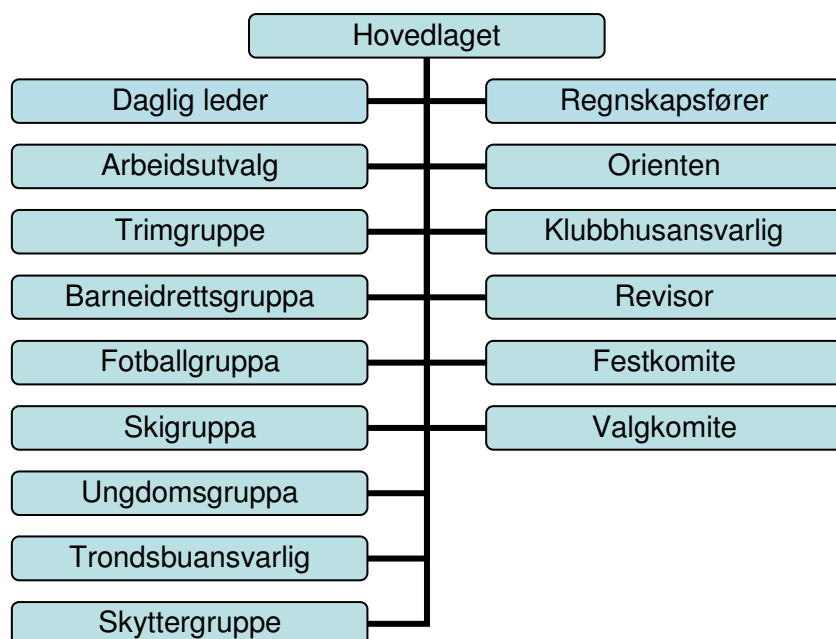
Hovedlaget

Daglig leder

Regnskapsfører

Arbeidsutvalg

Orienten

Trimgruppe

Klubbhusansvarlig

Barneidrettsgruppa

Revisor

Fotballgruppa

Festkomite

Skigruppa

Valgkomite

Ungdomsgruppa

Trondsbuansvarlig

Skyttergruppe